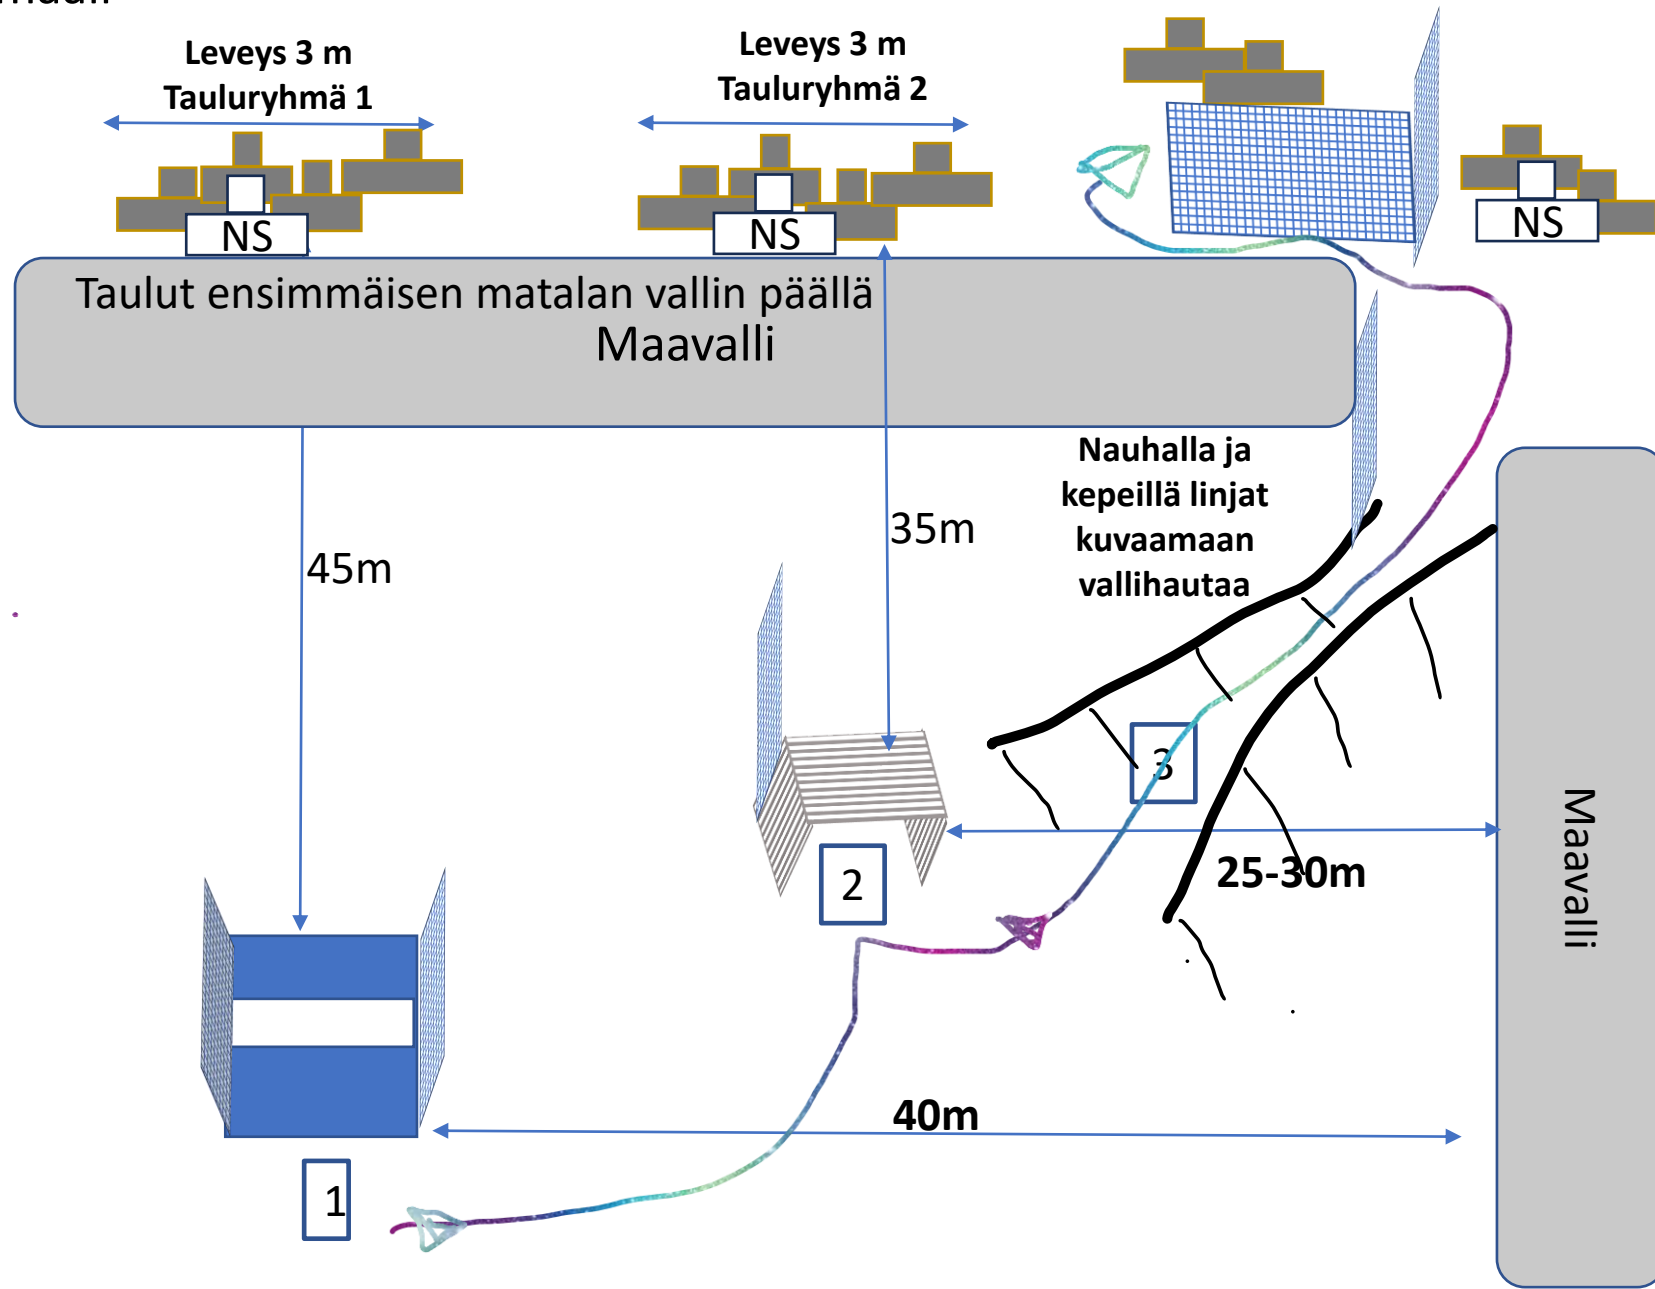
Leveys 3 m
Tauluryhmä 1

Leveys 3 m
Tauluryhmä 2

NS

NS

NS

Taulut ensimmäisen matalan vallin päällä
Maavalli

Nauhalla ja kepeillä linjat kuvaamaan vallihautaa

45m

35m

3

2

25-30m

Maavalli

40m

1